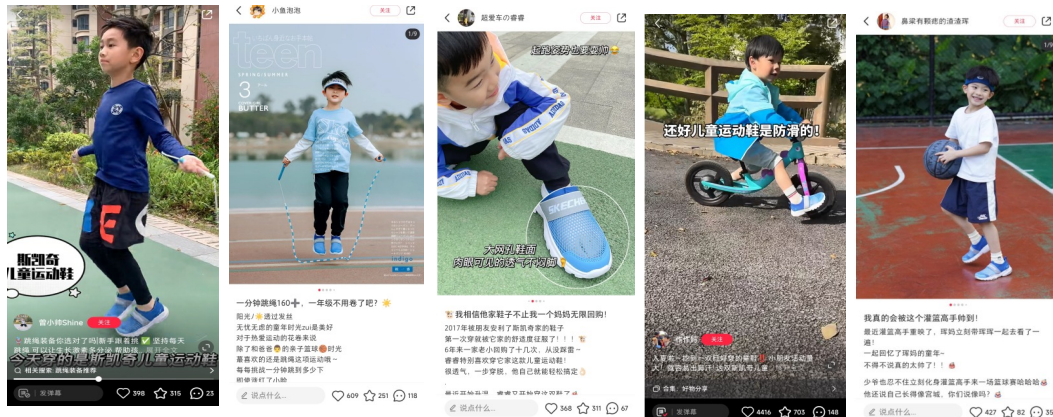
斯凯奇
儿童运动鞋

跳绳装备你选对了吗|新手跑者挑 ✅ 坚持每天
跳绳 可以让生长激素分泌 帮助孩

霏小帅Shine 关注

相关搜索: 跳绳装备推荐

发弹幕 398 315 23

小鱼泡泡 关注

1/9

teen

3

BUTTER

indigo

一分钟跳绳160+，一年级不用卷了吧？

阳光 透过发丝
无忧无虑的童年时光zui是美好
对于热爱运动的花卷来说
除了和爸爸 的亲子篮球 时光
幕喜欢的还是跳绳这项运动啦～
每每挑战一分钟跳到多少下
都觉得有

说点什么... 609 251 118

超爱车の睿睿 关注

超能家务是爱的

大网孔鞋面
内眼可见的透气不闷脚

我相信你家鞋子不止我一个妈妈无限回购！

2017年被朋友安利了斯凯奇家的鞋子
第一次穿就被它家的舒适度征服了！！
6年来一家的小鞋子穿了十几次，从没踩雷～
睿睿特别喜欢穿它家这款儿童运动鞋！
很透气，一步穿脱，他自己就能轻松搞定

说点什么... 368 311 67

还好儿童运动鞋是防滑的！

杨佟妈 关注

入夏来～拍到一双好穿的童鞋 小朋友运动真
是一刻都停不下来... 运动跑步儿童鞋

合集: 好物分享

发弹幕 4416 703 148

臭采有颗糖的漆漆珲 关注

我真的会被这个灌篮高手帅到!

最近灌篮高手重映了，珲妈立刻带珲珲一起去看了一遍！
一起回忆了珲妈的童年~
不得不说真的太帅了！！
少爷也忍不住立刻化身灌篮高手来一场篮球赛哈哈哈
他还说自己长得像宫城，你们说像吗？

说点什么... 427 82 35